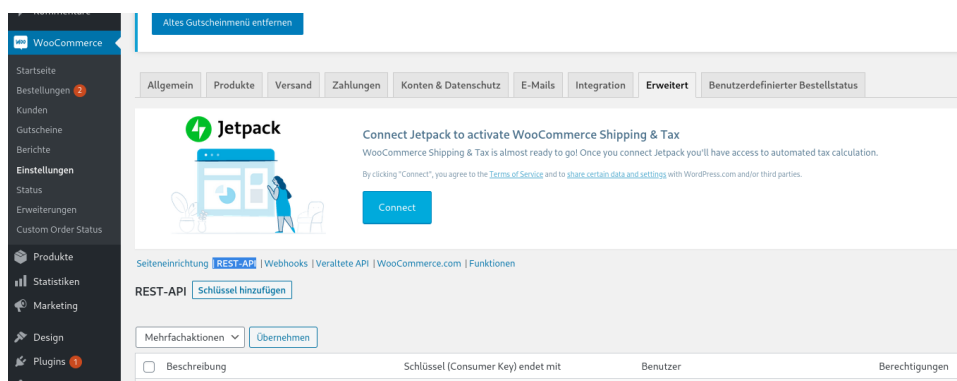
Kommentare
WooCommerce
Startseite
Bestellungen 2
Kunden
Gutscheine
Berichte
Einstellungen
Status
Erweiterungen
Custom Order Status
Produkte
Statistiken
Marketing
Design
Plugins 1

Altes Gutscheinmenü entfernen

Allgemein | Produkte | Versand | Zahlungen | Konten & Datenschutz | E-Mails | Integration | Erweitert | Benutzerdefinierter Bestellstatus

Jetpack

Connect Jetpack to activate WooCommerce Shipping & Tax

WooCommerce Shipping & Tax is almost ready to go! Once you connect Jetpack you'll have access to automated tax calculation.

By clicking "Connect", you agree to the Terms of Service and to share certain data and settings with WordPress.com and/or third parties.

Connect

Seiteneinrichtung | REST-API | Webhooks | Veraltete API | WooCommerce.com | Funktionen

REST-API Schlüssel hinzufügen

Mehrfachaktionen | Übernehmen

| Beschreibung | Schlüssel (Consumer Key) endet mit | Benutzer | Berechtigungen |
|---|---|---|---|